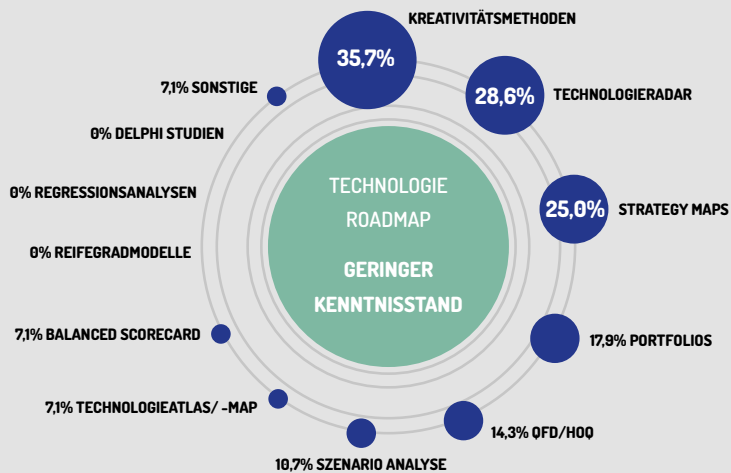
TECHNOLOGIE ROADMAP

GERINGER KENNTNISSTAND

35,7%

KREATIVITÄTSMETHODEN

28,6%

TECHNOLOGIERADAR

25,0%

STRATEGY MAPS

17,9% PORTFOLIOS

14,3% QFD/HOQ

10,7% SZENARIO ANALYSE

7,1% TECHNOLOGIEATLAS/ -MAP

7,1% BALANCED SCORECARD

0% REIFEGRADMODELLE

0% REGRESSIONSANALYSEN

0% DELPHI STUDIEN

7,1% SONSTIGE